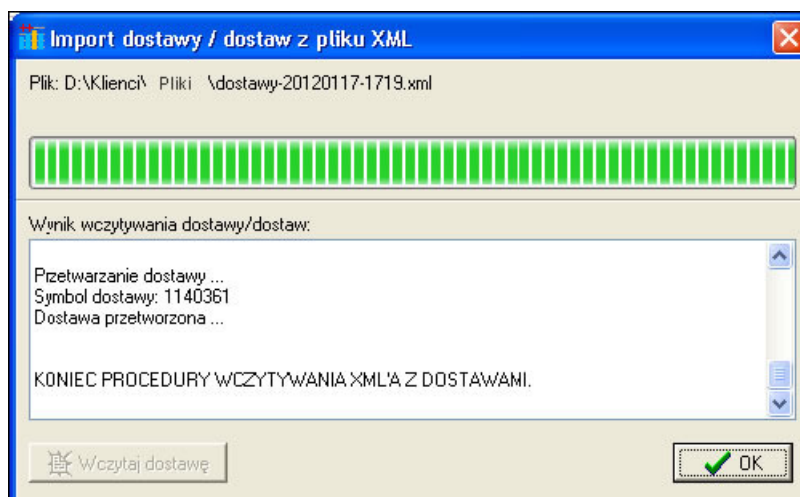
Import dostawy / dostaw z pliku XML

Plik: D:\Klienci\ Pliki \dostawy-20120117-1719.xml

Wynik wczytywania dostawy/dostaw:

Przetwarzanie dostawy ...
Symbol dostawy: 1140361
Dostawa przetworzona ...

KONIEC PROCEDURY WCZYTYWANIA XML'A Z DOSTAWAMI.

Wczytaj dostawę

OK